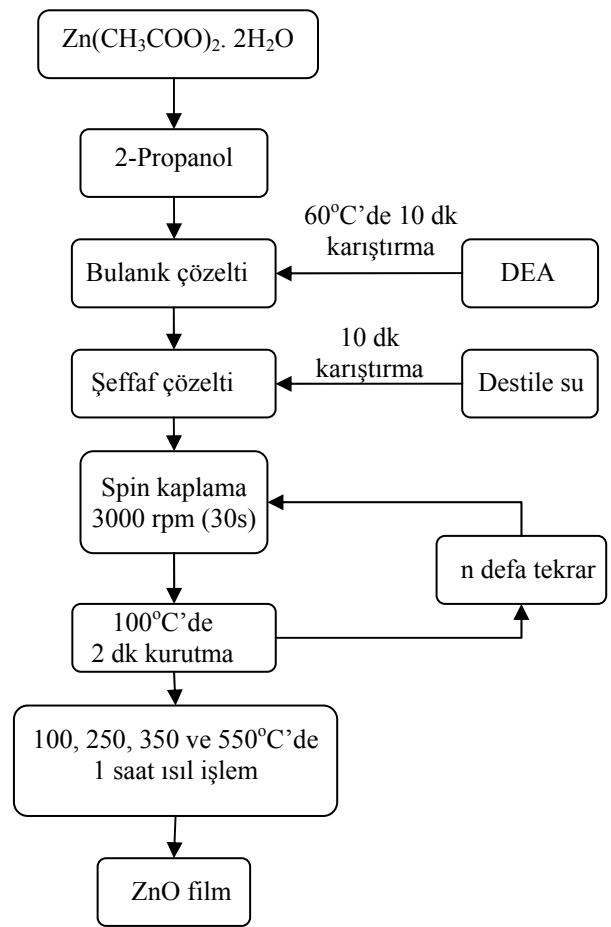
$Zn(CH_3COO)_2$. $2H_2O$

2-Propanol

$60^oC$'de 10 dk karıştırma

Bulanık çözelti

DEA

10 dk karıştırma

Şeffaf çözelti

Destile su

Spin kaplama 3000 rpm (30s)

n defa tekrar

$100^oC$'de 2 dk kurutma

100, 250, 350 ve $550^oC$'de 1 saat ısıl işlem

ZnO film